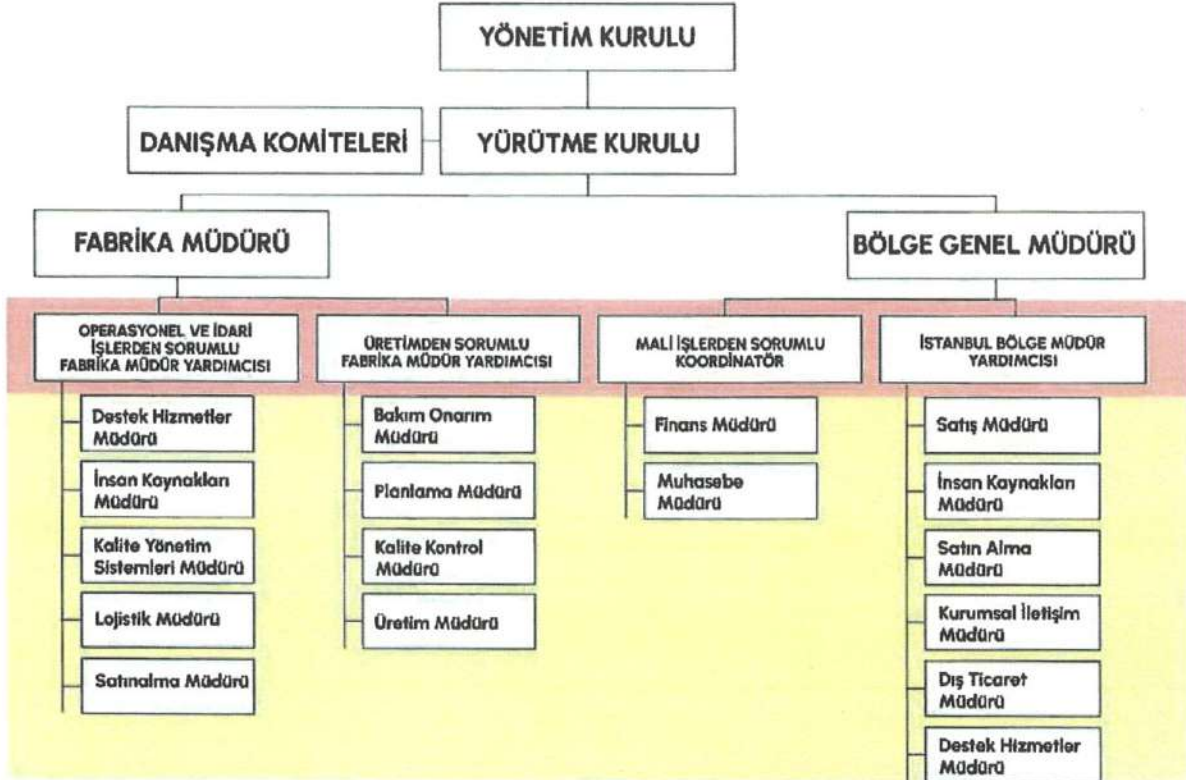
YÖNETİM KURULU

DANIŞMA KOMİTELERİ

YÜRÜTME KURULU

FABRİKA MÜDÜRÜ

BÖLGE GENEL MÜDÜRÜ

OPERASYONEL VE İDARİ İŞLERDEN SORUMLU FABRİKA MÜDÜR YARDIMCISI

Destek Hizmetler Müdürü

İnsan Kaynakları Müdürü

Kalite Yönetim Sistemleri Müdürü

Lojistik Müdürü

Satınalma Müdürü

ÜRETİMDEN SORUMLU FABRİKA MÜDÜR YARDIMCISI

Bakım Onarım Müdürü

Planlama Müdürü

Kalite Kontrol Müdürü

Üretim Müdürü

MALİ İŞLERDEN SORUMLU KOORDİNATÖR

Finans Müdürü

Muhasebe Müdürü

İSTANBUL BÖLGE MÜDÜR YARDIMCISI

Satış Müdürü

İnsan Kaynakları Müdürü

Satın Alma Müdürü

Kurumsal İletişim Müdürü

Dış Ticaret Müdürü

Destek Hizmetler Müdürü